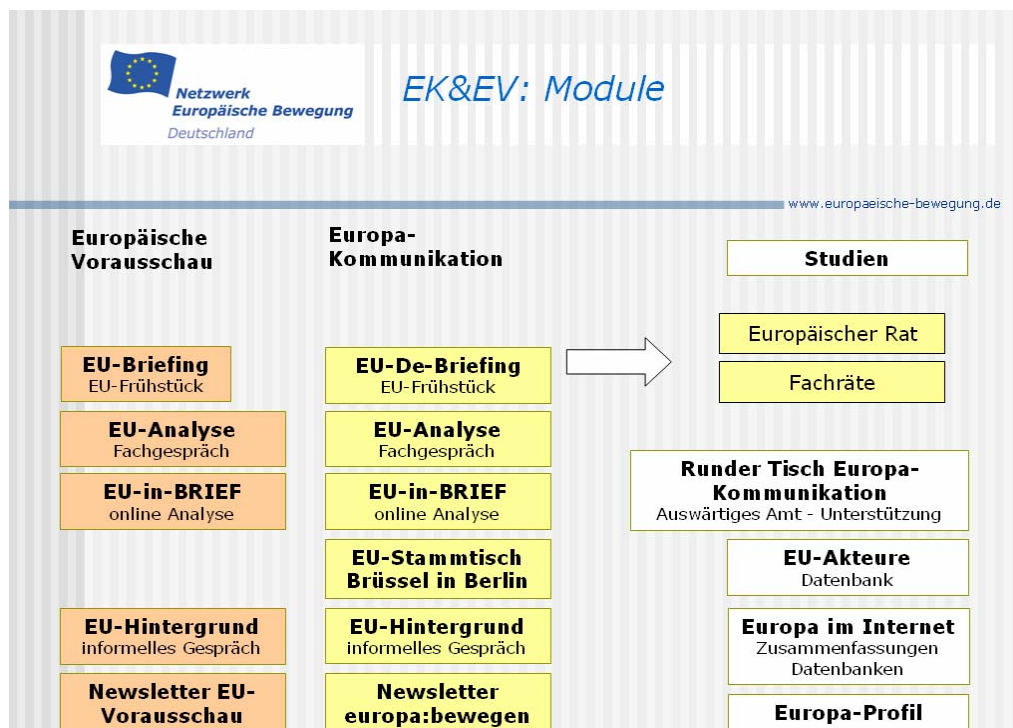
Netzwerk Europäische Bewegung Deutschland

EK&EV: Module

www.europaeische-bewegung.de

Europäische Vorausschau

Europa-Kommunikation

Studien

Europäischer Rat

Fachräte

EU-Briefing
EU-Frühstück

EU-Analyse
Fachgespräch

EU-in-BRIEF
online Analyse

EU-Hintergrund
informelles Gespräch

Newsletter EU-Vorausschau

EU-De-Briefing
EU-Frühstück

EU-Analyse
Fachgespräch

EU-in-BRIEF
online Analyse

EU-Stammtisch
Brüssel in Berlin

EU-Hintergrund
informelles Gespräch

Newsletter
europa:bewegen

Runder Tisch Europa-Kommunikation
Auswärtiges Amt - Unterstützung

EU-Akteure
Datenbank

Europa im Internet
Zusammenfassungen
Datenbanken

Europa-Profil